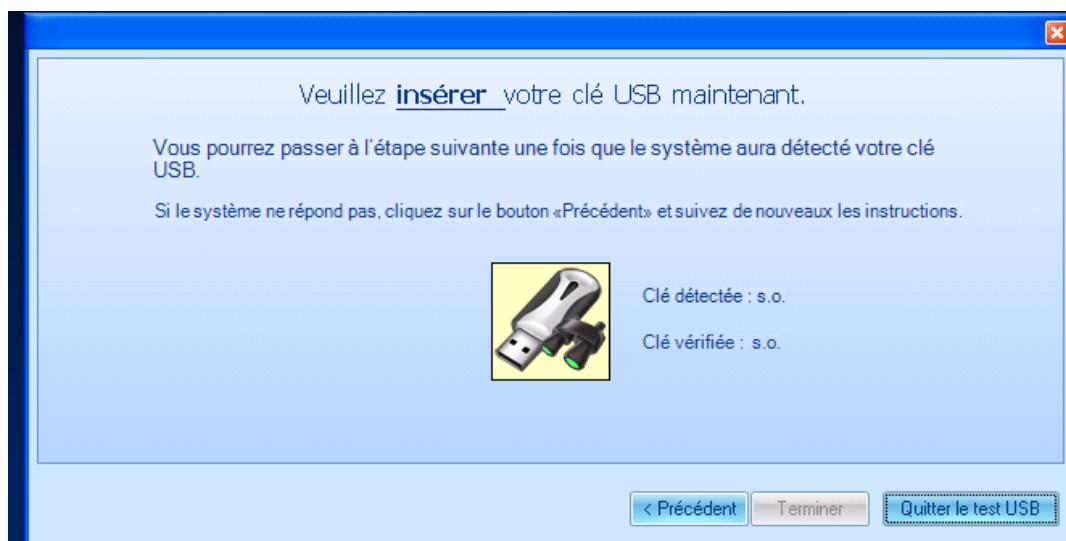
Veuillez insérer votre clé USB maintenant.

Vous pourrez passer à l'étape suivante une fois que le système aura détecté votre clé USB.

Si le système ne répond pas, cliquez sur le bouton «Précédent» et suivez de nouveaux les instructions.

Clé détectée : s.o.

Clé vérifiée : s.o.

< Précédent | Terminer | Quitter le test USB